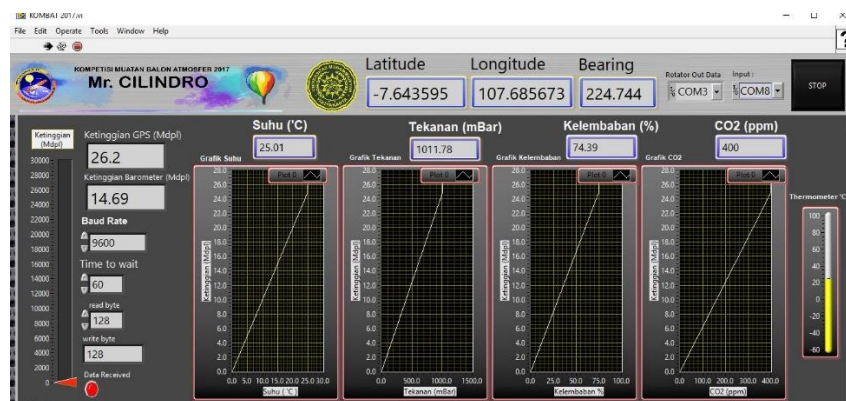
KOMBAT 2017.vi

File Edit Operate Tools Window Help

KOMPETISI MUATAN BALON ATMOSFER 2017
Mr. CILINDRO

Latitude
-7.643595

Longitude
107.685673

Bearing
224.744

Rotator Out Data
COM3

Input :
COM8

STOP

Ketinggian (Mdpl)
30000
28000
26000
24000
22000
20000
18000
16000
14000
12000
10000
8000
6000
4000
2000
0

Ketinggian GPS (Mdpl)
26.2

Ketinggian Barometer (Mdpl)
14.69

Baud Rate
9600

Time to wait
60

read byte
128

write byte
128

Data Received

Suhu (°C)
25.01

Grafik Suhu
Plot 0
28.0
26.0
24.0
22.0
20.0
18.0
16.0
14.0
12.0
10.0
8.0
6.0
4.0
2.0
0.0
Ketinggian (Mdpl)
0.0 5.0 10.0 15.0 20.0 25.0 30.0
Suhu (°C)

Tekanan (mBar)
1011.78

Grafik Tekanan
Plot 0
28.0
26.0
24.0
22.0
20.0
18.0
16.0
14.0
12.0
10.0
8.0
6.0
4.0
2.0
0.0
Ketinggian (Mdpl)
0.0 500.0 1000.0 1500.0
Tekanan (mBar)

Kelembaban (%)
74.39

Grafik Kelembaban
Plot 0
28.0
26.0
24.0
22.0
20.0
18.0
16.0
14.0
12.0
10.0
8.0
6.0
4.0
2.0
0.0
Ketinggian (Mdpl)
0.0 25.0 50.0 75.0 100.0
Kelembaban %

CO2 (ppm)
400

Grafik CO2
Plot 0
28.0
26.0
24.0
22.0
20.0
18.0
16.0
14.0
12.0
10.0
8.0
6.0
4.0
2.0
0.0
Ketinggian (Mdpl)
0.0 100.0 200.0 300.0 400.0
CO2 (ppm)

Thermometer °C
100
80
60
40
20
0
-20
-40
-60